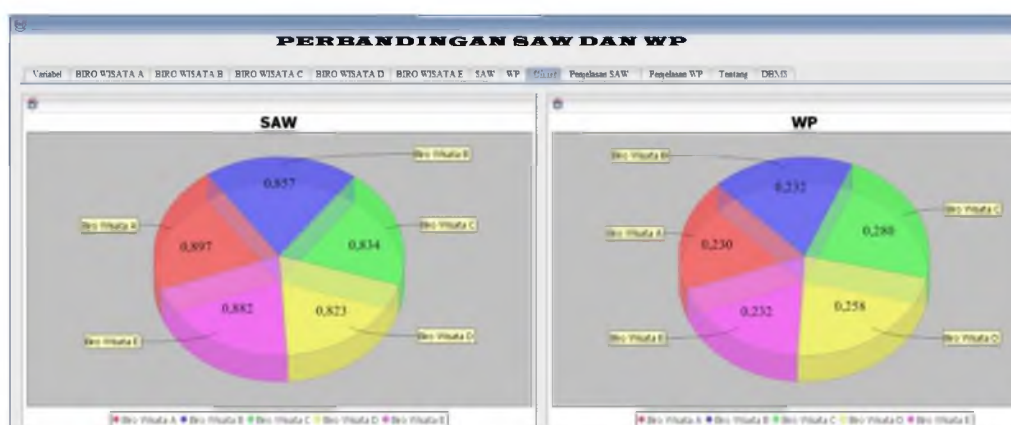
PERBANDINGAN SAW DAN WP

Variabel | BIRO WISATA A | BIRO WISATA B | BIRO WISATA C | BIRO WISATA D | BIRO WISATA E | SAW | WP | Chart | Penjelasan SAW | Penjelasan WP | Tentang | DBMS

SAW

Biro Wisata B
0,857
Biro Wisata A
0,897
Biro Wisata C
0,834
0,882
0,823
Biro Wisata E
Biro Wisata D

Biro Wisata A ● Biro Wisata B ● Biro Wisata C ● Biro Wisata D ● Biro Wisata E

WP

Biro Wisata B
0,232
Biro Wisata C
Biro Wisata A
0,230
0,280
0,232
0,258
Biro Wisata E
Biro Wisata D

Biro Wisata A ● Biro Wisata B ● Biro Wisata C ● Biro Wisata D ● Biro Wisata E